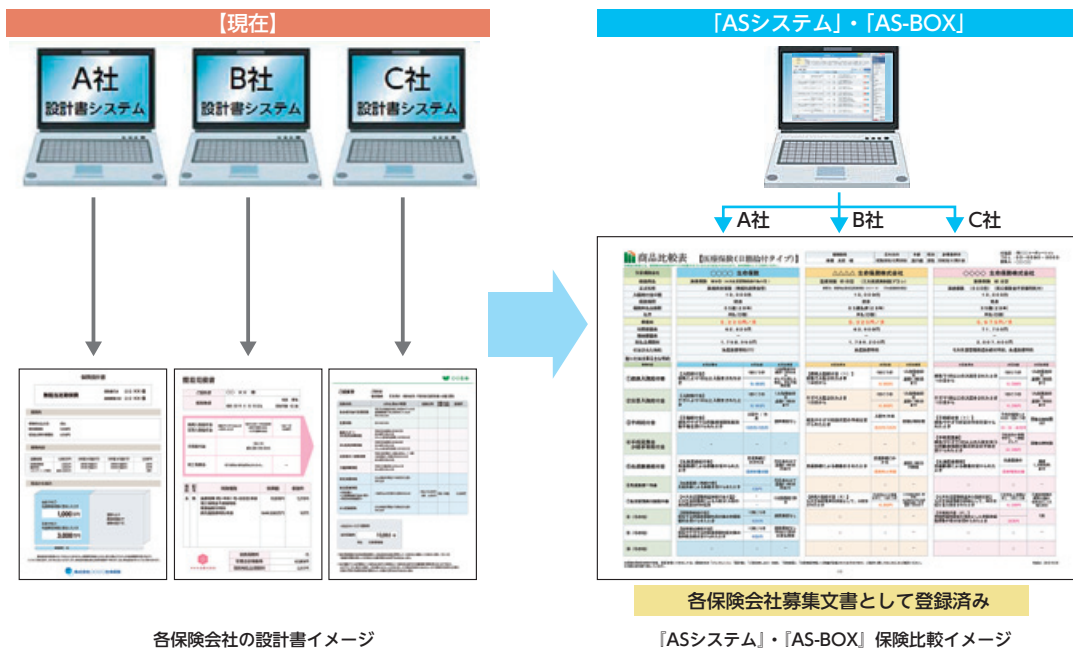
【現在】

A社
設計書システム

B社
設計書システム

C社
設計書システム

各保険会社の設計書イメージ

「ASシステム」・「AS-BOX」

A社　B社　C社

商品比較表

各保険会社募集文書として登録済み

『ASシステム』・『AS-BOX』保険比較イメージ